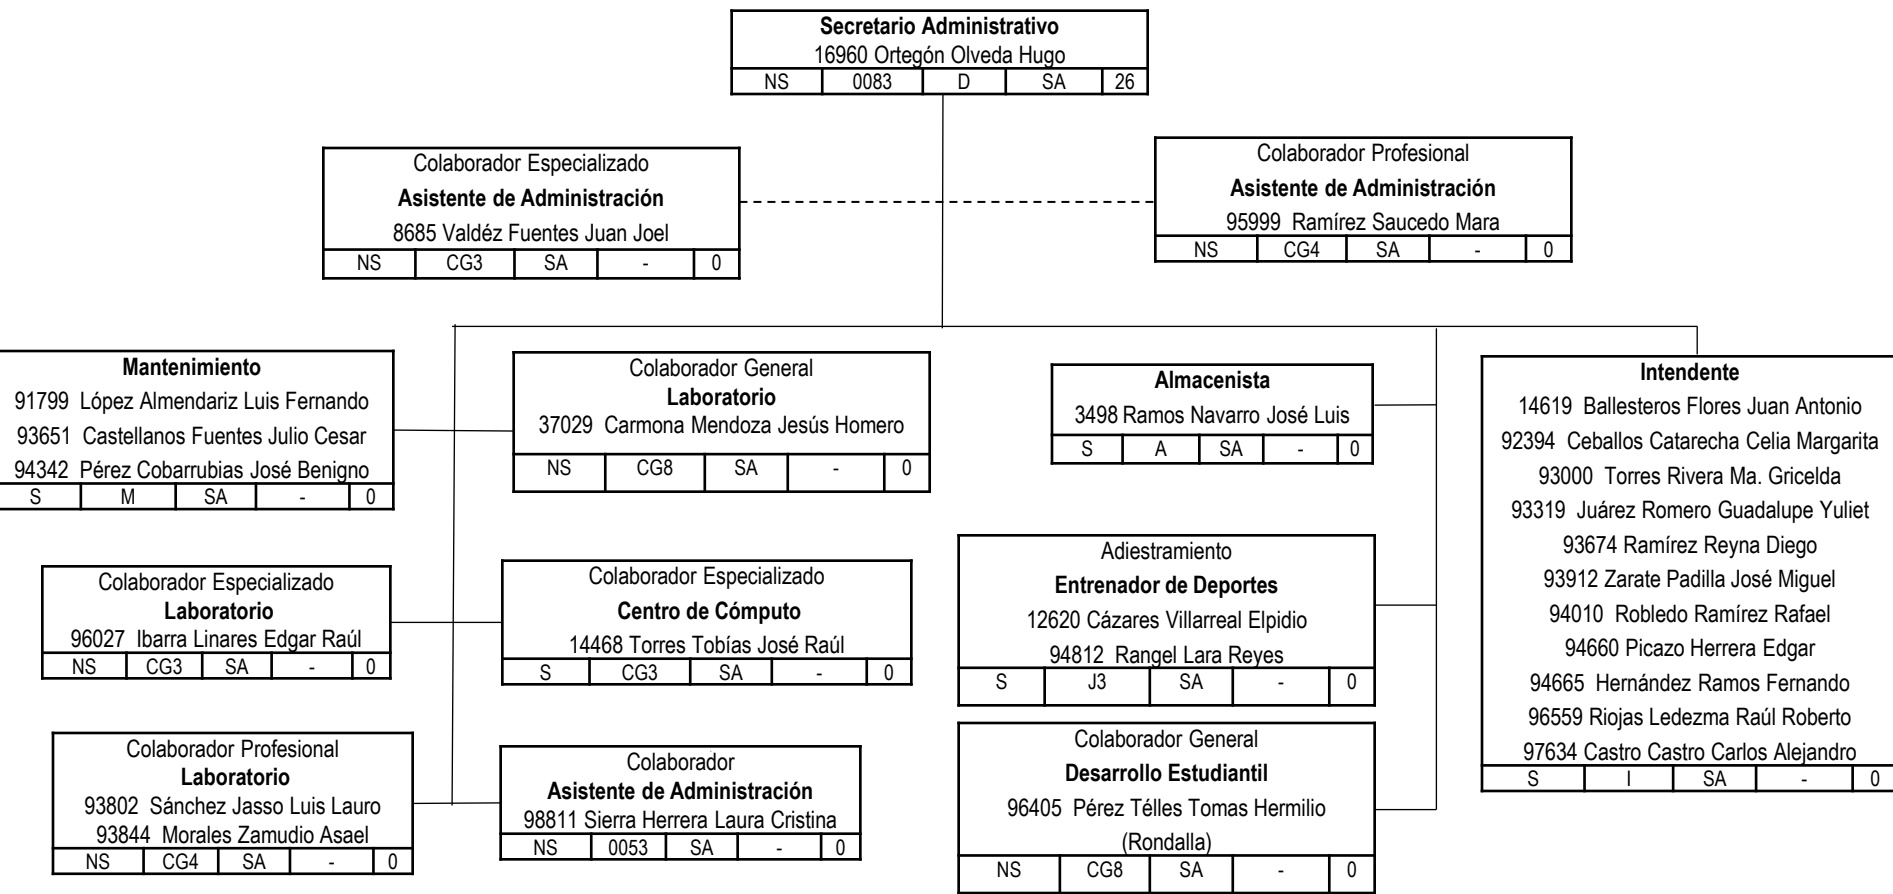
**Secretario Administrativo**
16960 Ortegón Olveda Hugo

| NS | 0083 | D | SA | 26 |
|---|---|---|---|---|

Colaborador Especializado
**Asistente de Administración**
8685 Valdéz Fuentes Juan Joel

| NS | CG3 | SA | - | 0 |
|---|---|---|---|---|

Colaborador Profesional
**Asistente de Administración**
95999 Ramírez Saucedo Mara

| NS | CG4 | SA | - | 0 |
|---|---|---|---|---|

**Mantenimiento**
91799 López Almendariz Luis Fernando
93651 Castellanos Fuentes Julio Cesar
94342 Pérez Cobarrubias José Benigno

| S | M | SA | - | 0 |
|---|---|---|---|---|

Colaborador General
**Laboratorio**
37029 Carmona Mendoza Jesús Homero

| NS | CG8 | SA | - | 0 |
|---|---|---|---|---|

**Almacenista**
3498 Ramos Navarro José Luis

| S | A | SA | - | 0 |
|---|---|---|---|---|

**Intendente**
14619 Ballesteros Flores Juan Antonio
92394 Ceballos Catarecha Celia Margarita
93000 Torres Rivera Ma. Gricelda
93319 Juárez Romero Guadalupe Yuliet
93674 Ramírez Reyna Diego
93912 Zarate Padilla José Miguel
94010 Robledo Ramírez Rafael
94660 Picazo Herrera Edgar
94665 Hernández Ramos Fernando
96559 Riojas Ledezma Raúl Roberto
97634 Castro Castro Carlos Alejandro

| S | I | SA | - | 0 |
|---|---|---|---|---|

Colaborador Especializado
**Laboratorio**
96027 Ibarra Linares Edgar Raúl

| NS | CG3 | SA | - | 0 |
|---|---|---|---|---|

Colaborador Especializado
**Centro de Cómputo**
14468 Torres Tobías José Raúl

| S | CG3 | SA | - | 0 |
|---|---|---|---|---|

Adiestramiento
**Entrenador de Deportes**
12620 Cázares Villarreal Elpidio
94812 Rangel Lara Reyes

| S | J3 | SA | - | 0 |
|---|---|---|---|---|

Colaborador Profesional
**Laboratorio**
93802 Sánchez Jasso Luis Lauro
93844 Morales Zamudio Asael

| NS | CG4 | SA | - | 0 |
|---|---|---|---|---|

Colaborador
**Asistente de Administración**
98811 Sierra Herrera Laura Cristina

| NS | 0053 | SA | - | 0 |
|---|---|---|---|---|

Colaborador General
**Desarrollo Estudiantil**
96405 Pérez Télles Tomas Hermilio
(Rondalla)

| NS | CG8 | SA | - | 0 |
|---|---|---|---|---|